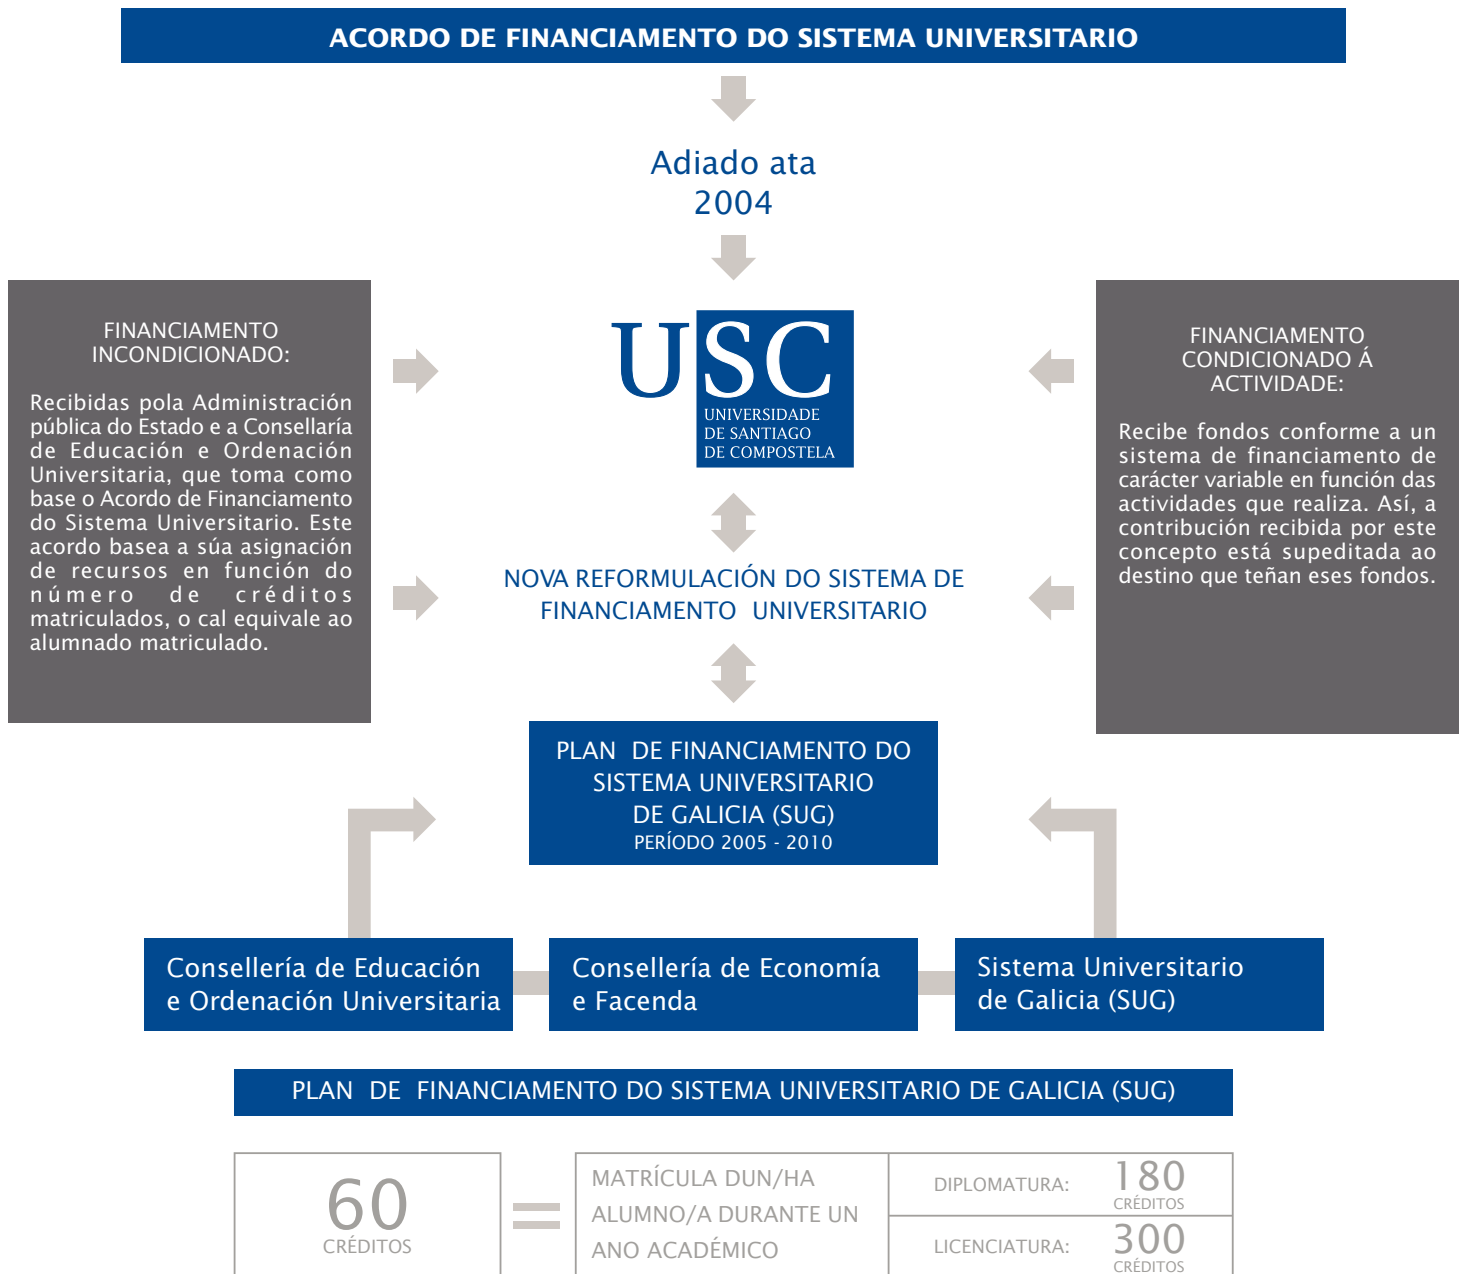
ACORDO DE FINANCIAMENTO DO SISTEMA UNIVERSITARIO

Adiado ata 2004

FINANCIAMENTO INCONDICIONADO:

Recibidas pola Administración pública do Estado e a Consellaría de Educación e Ordenación Universitaria, que toma como base o Acordo de Financiamento do Sistema Universitario. Este acordo basea a súa asignación de recursos en función do número de créditos matriculados, o cal equivale ao alumnado matriculado.

USC
UNIVERSIDADE DE SANTIAGO DE COMPOSTELA

FINANCIAMENTO CONDICIONADO Á ACTIVIDADE:

Recibe fondos conforme a un sistema de financiamento de carácter variable en función das actividades que realiza. Así, a contribución recibida por este concepto está supeditada ao destino que teñan eses fondos.

NOVA REFORMULACIÓN DO SISTEMA DE FINANCIAMENTO UNIVERSITARIO

PLAN DE FINANCIAMENTO DO SISTEMA UNIVERSITARIO DE GALICIA (SUG)
PERÍODO 2005 - 2010

Consellería de Educación e Ordenación Universitaria

Consellería de Economía e Facenda

Sistema Universitario de Galicia (SUG)

PLAN DE FINANCIAMENTO DO SISTEMA UNIVERSITARIO DE GALICIA (SUG)

60 CRÉDITOS = MATRÍCULA DUN/HA ALUMNO/A DURANTE UN ANO ACADÉMICO

DIPLOMATURA: 180 CRÉDITOS

LICENCIATURA: 300 CRÉDITOS